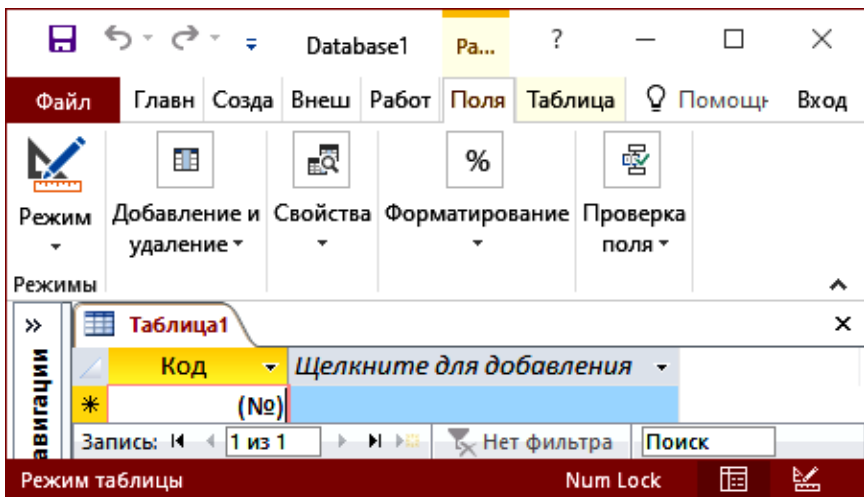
Database1 Ра... ?

Файл Главн Созда Внеш Работ Поля Таблица Помощь Вход

Режим Добавление и удаление Свойства % Форматирование Проверка поля

Режимы

» Таблица1 ×

авигации

Код Щелкните для добавления

* (№)

Запись: 1 из 1 Нет фильтра Поиск

Режим таблицы Num Lock